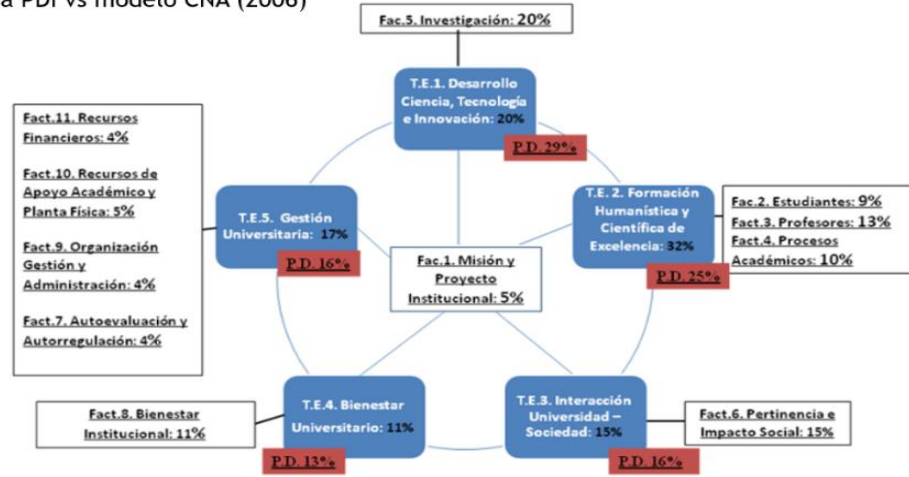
a PDI vs modelo CNA (2006)

Fac.5. Investigación: 20%

T.E.1. Desarrollo Ciencia, Tecnología e Innovación: 20%

P.D. 29%

Fact.11. Recursos Financieros: 4%

Fact.10. Recursos de Apoyo Académico y Planta Física: 5%

Fact.9. Organización Gestión y Administración: 4%

Fact.7. Autoevaluación y Autorregulación: 4%

T.E.5. Gestión Universitaria: 17%

P.D. 16%

Fac.1. Misión y Proyecto Institucional: 5%

T.E. 2. Formación Humanística y Científica de Excelencia: 32%

P.D. 25%

Fac.2. Estudiantes: 9%

Fact.3. Profesores: 13%

Fact.4. Procesos Académicos: 10%

Fact.8. Bienestar Institucional: 11%

T.E.4. Bienestar Universitario: 11%

P.D. 13%

T.E.3. Interacción Universidad – Sociedad: 15%

P.D. 16%

Fact.6. Pertinencia e Impacto Social: 15%